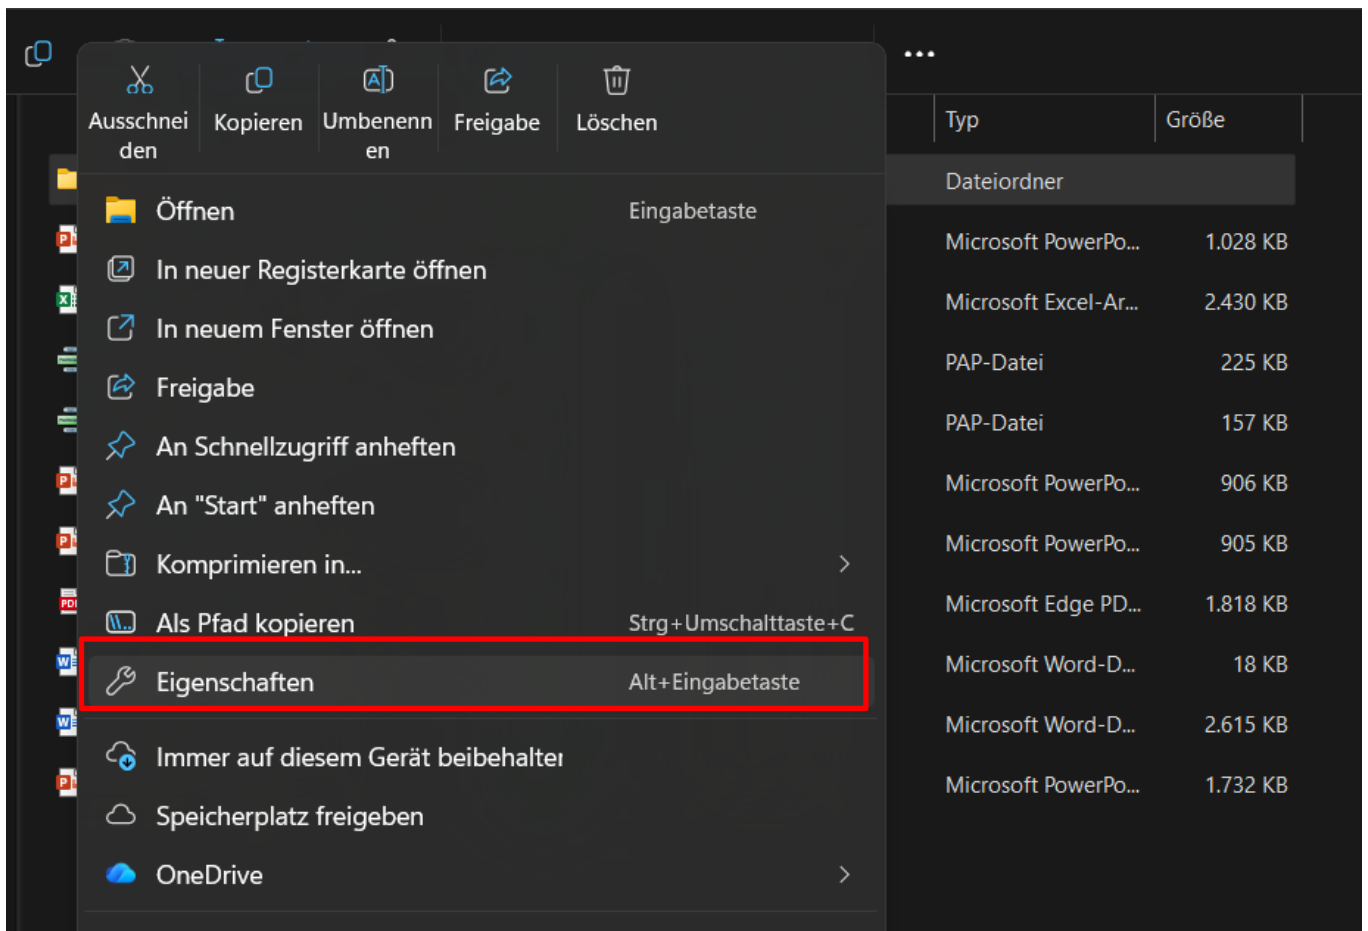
Ausschneiden
Kopieren
Umbenennen
Freigabe
Löschen

Öffnen Eingabetaste
In neuer Registerkarte öffnen
In neuem Fenster öffnen
Freigabe
An Schnellzugriff anheften
An "Start" anheften
Komprimieren in...
Als Pfad kopieren Strg+Umschalttaste+C
Eigenschaften Alt+Eingabetaste
Immer auf diesem Gerät beibehalte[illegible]
Speicherplatz freigeben
OneDrive

...

| Typ | Größe |
|---|---|
| Dateiordner | |
| Microsoft PowerPo... | 1.028 KB |
| Microsoft Excel-Ar... | 2.430 KB |
| PAP-Datei | 225 KB |
| PAP-Datei | 157 KB |
| Microsoft PowerPo... | 906 KB |
| Microsoft PowerPo... | 905 KB |
| Microsoft Edge PD... | 1.818 KB |
| Microsoft Word-D... | 18 KB |
| Microsoft Word-D... | 2.615 KB |
| Microsoft PowerPo... | 1.732 KB |